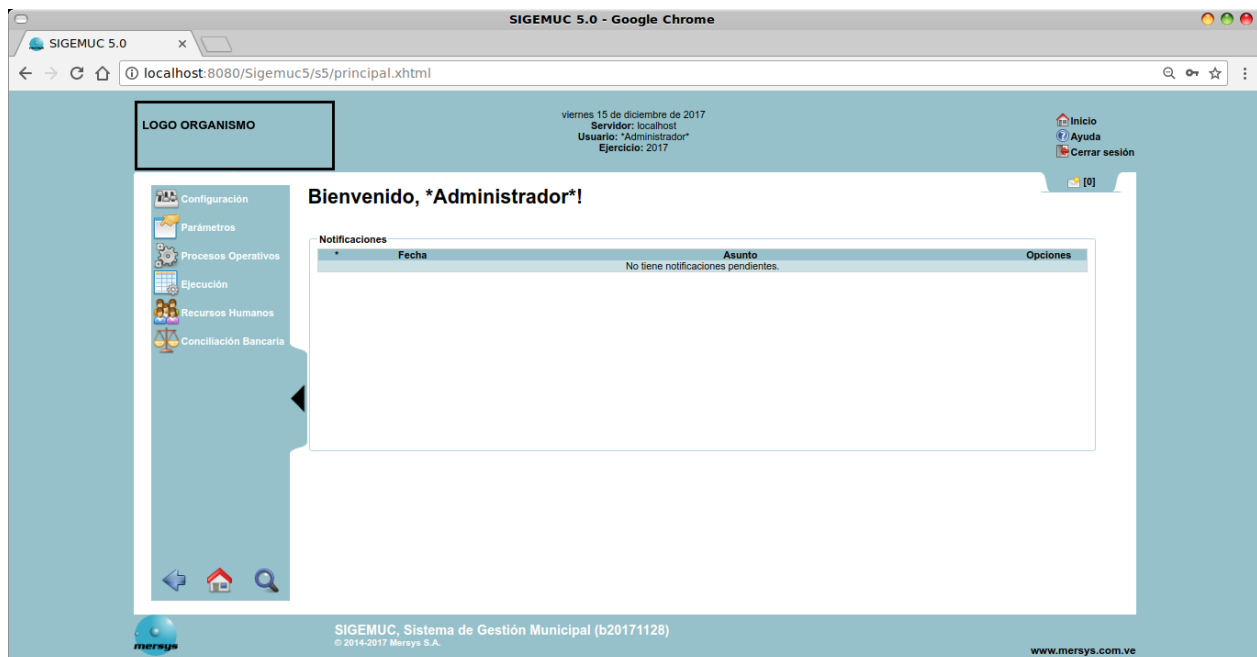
SIGEMUC 5.0 - Google Chrome

SIGEMUC 5.0 ×

localhost:8080/Sigemuc5/s5/principal.xhtml

LOGO ORGANISMO

viernes 15 de diciembre de 2017
Servidor: localhost
Usuario: *Administrador*
Ejercicio: 2017

Inicio
Ayuda
Cerrar sesión

[0]

Configuración
Parámetros
Procesos Operativos
Ejecución
Recursos Humanos
Conciliación Bancaria

Bienvenido, *Administrador*!

Notificaciones

| * | Fecha | Asunto | Opciones |
|---|---|---|---|
| No tiene notificaciones pendientes. | | | |

mersys

SIGEMUC, Sistema de Gestión Municipal (b20171128)
© 2014-2017 Mersys S.A.

www.mersys.com.ve